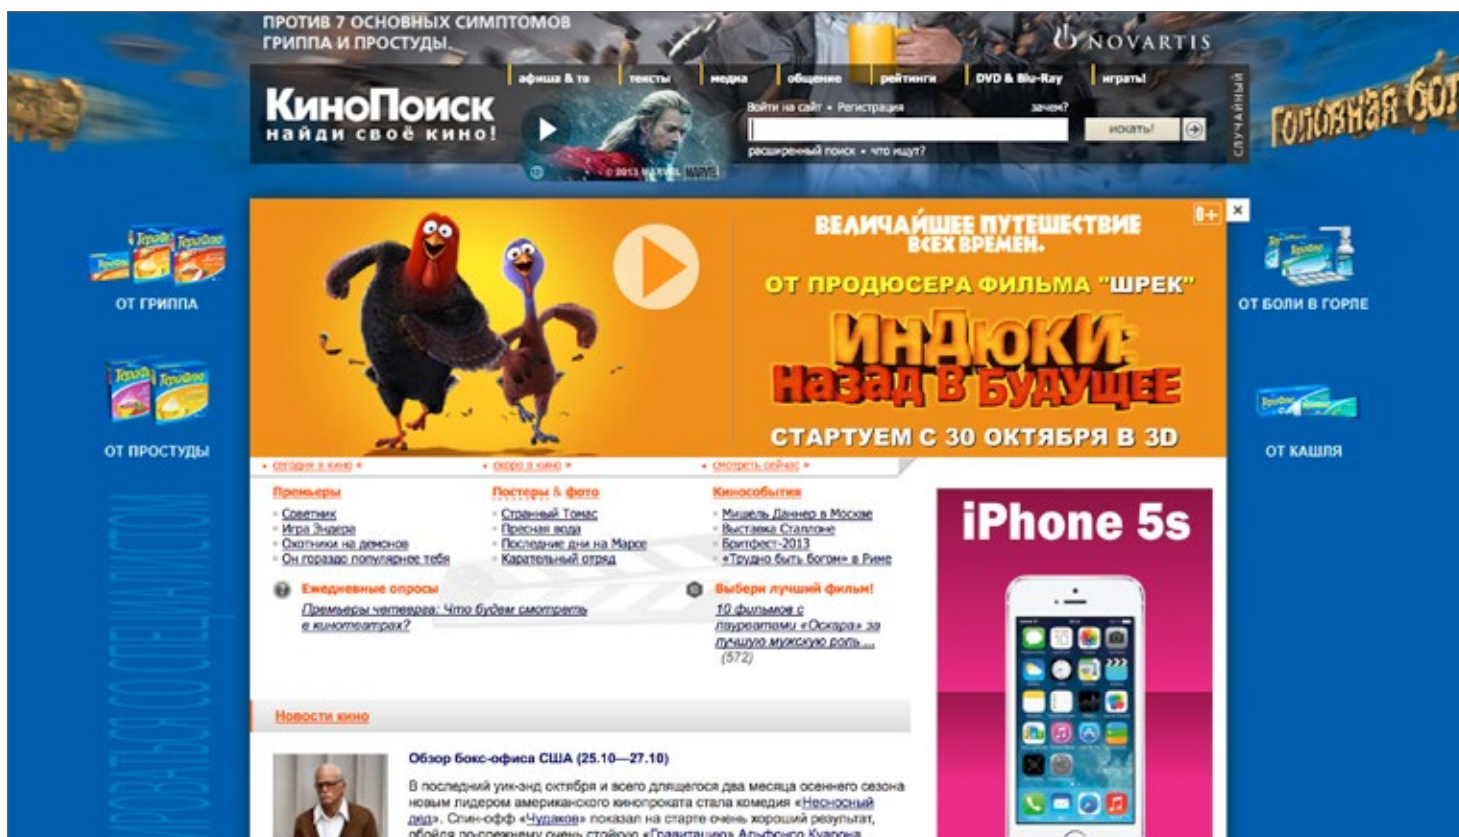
ПРОТИВ 7 ОСНОВНЫХ СИМПТОМОВ ГРИППА И ПРОСТУДЫ

NOVARTIS

Головная бол

КиноПоиск
найди своё кино!

афиша & тв | тексты | медиа | общение | рейтинги | DVD & Blu-Ray | играть!

Войти на сайт • Регистрация зачем?

искать!

расширенный поиск • что ищут?

случайный

© 2013 MARVEL

ОТ ГРИППА

ОТ ПРОСТУДЫ

ОТ БОЛИ В ГОРЛЕ

ОТ КАШЛЯ

0+

ВЕЛИЧАЙШЕЕ ПУТЕШЕСТВИЕ ВСЕХ ВРЕМЕН.

ОТ ПРОДЮСЕРА ФИЛЬМА "ШРЕК"

ИНДЮКИ: Назад в будущее

СТАРТУЕМ С 30 ОКТЯБРЯ В 3D

• сегодня в кино • | • скоро в кино • | • смотреть сейчас •

Премьеры
• Советник
• Игра Эндера
• Охотники на демонов
• Он гораздо популярнее тебя

Постеры & фото
• Странный Томас
• Пресная вода
• Последние дни на Марсе
• Карательный отряд

Кинособытия
• Мишель Данner в Москве
• Выставка Сталлоне
• Бритфест-2013
• «Трудно быть богом» в Риме

Ежедневные опросы
Премьеры четверга: Что будем смотреть в кинотеатрах?

Выбери лучший фильм!
10 фильмов с лауреатами «Оскара» за лучшую мужскую роль ...
(572)

iPhone 5s

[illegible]

Новости кино

Обзор бокс-офиса США (25.10—27.10)

В последний уик-энд октября и всего длящегося два месяца осеннего сезона новым лидером американского кинопроката стала комедия «Несносный дед». Спин-офф «Чудаков» показал на старте очень хороший результат, обойдя по-прежнему очень стойкую «Гравитацию» Альфонсо Куарона